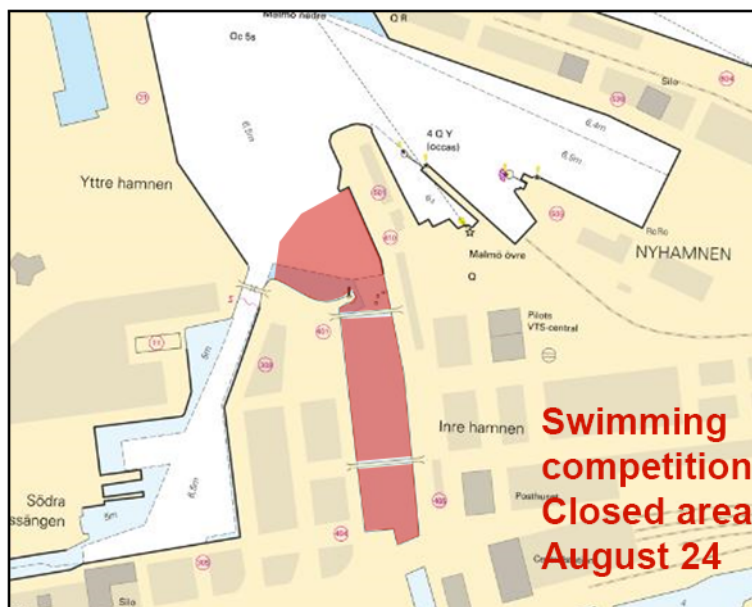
Malmö nedre
Q R
Oc 5s
Silo
6,4m
6,5m
4 Q Y (occas)
Yttre hamnen
6,5m
Malmö övre
Q
NYHAMNEN
RoRo
Pilots VTS-central
5m
Inre hamnen
Swimming competition
Closed area
August 24
Posthuset
6,5m
Södra
ssängen
5m
Silo